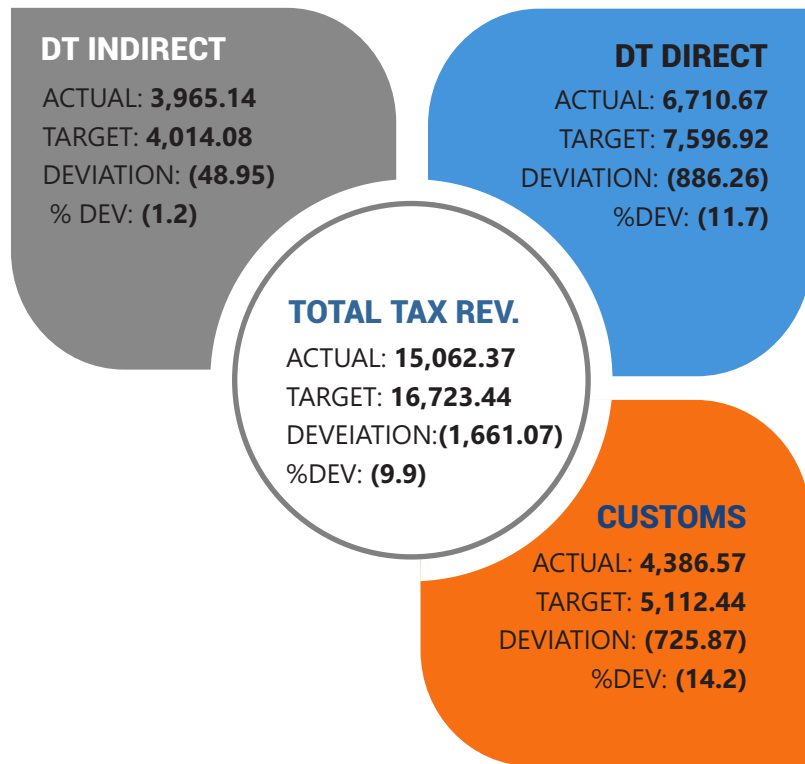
DT INDIRECT
ACTUAL: 3,965.14
TARGET: 4,014.08
DEVIATION: (48.95)
% DEV: (1.2)

DT DIRECT
ACTUAL: 6,710.67
TARGET: 7,596.92
DEVIATION: (886.26)
%DEV: (11.7)

TOTAL TAX REV.
ACTUAL: 15,062.37
TARGET: 16,723.44
DEVEIATION:(1,661.07)
%DEV: (9.9)

CUSTOMS
ACTUAL: 4,386.57
TARGET: 5,112.44
DEVIATION: (725.87)
%DEV: (14.2)